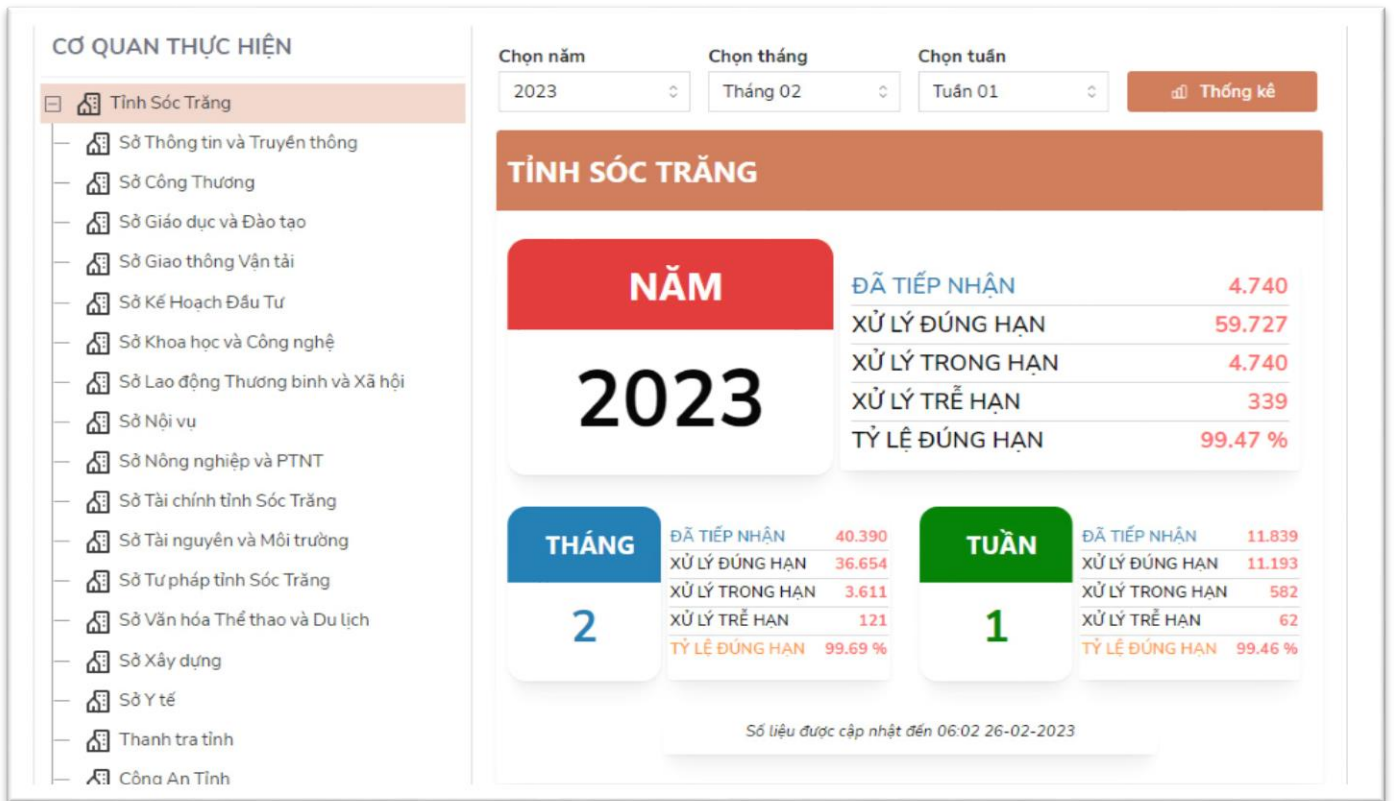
CƠ QUAN THỰC HIỆN

Tỉnh Sóc Trăng
Sở Thông tin và Truyền thông
Sở Công Thương
Sở Giáo dục và Đào tạo
Sở Giao thông Vận tải
Sở Kế Hoạch Đầu Tư
Sở Khoa học và Công nghệ
Sở Lao động Thương binh và Xã hội
Sở Nội vụ
Sở Nông nghiệp và PTNT
Sở Tài chính tỉnh Sóc Trăng
Sở Tài nguyên và Môi trường
Sở Tư pháp tỉnh Sóc Trăng
Sở Văn hóa Thể thao và Du lịch
Sở Xây dựng
Sở Y tế
Thanh tra tỉnh
Công An Tỉnh

Chọn năm
2023
Chọn tháng
Tháng 02
Chọn tuần
Tuần 01
Thống kê

TỈNH SÓC TRĂNG

NĂM
2023

| | |
|---|---|
| ĐÃ TIẾP NHẬN | 4.740 |
| XỬ LÝ ĐÚNG HẠN | 59.727 |
| XỬ LÝ TRONG HẠN | 4.740 |
| XỬ LÝ TRỄ HẠN | 339 |
| TỶ LỆ ĐÚNG HẠN | 99.47 % |

THÁNG
2

| | |
|---|---|
| ĐÃ TIẾP NHẬN | 40.390 |
| XỬ LÝ ĐÚNG HẠN | 36.654 |
| XỬ LÝ TRONG HẠN | 3.611 |
| XỬ LÝ TRỄ HẠN | 121 |
| TỶ LỆ ĐÚNG HẠN | 99.69 % |

TUẦN
1

| | |
|---|---|
| ĐÃ TIẾP NHẬN | 11.839 |
| XỬ LÝ ĐÚNG HẠN | 11.193 |
| XỬ LÝ TRONG HẠN | 582 |
| XỬ LÝ TRỄ HẠN | 62 |
| TỶ LỆ ĐÚNG HẠN | 99.46 % |

Số liệu được cập nhật đến 06:02 26-02-2023